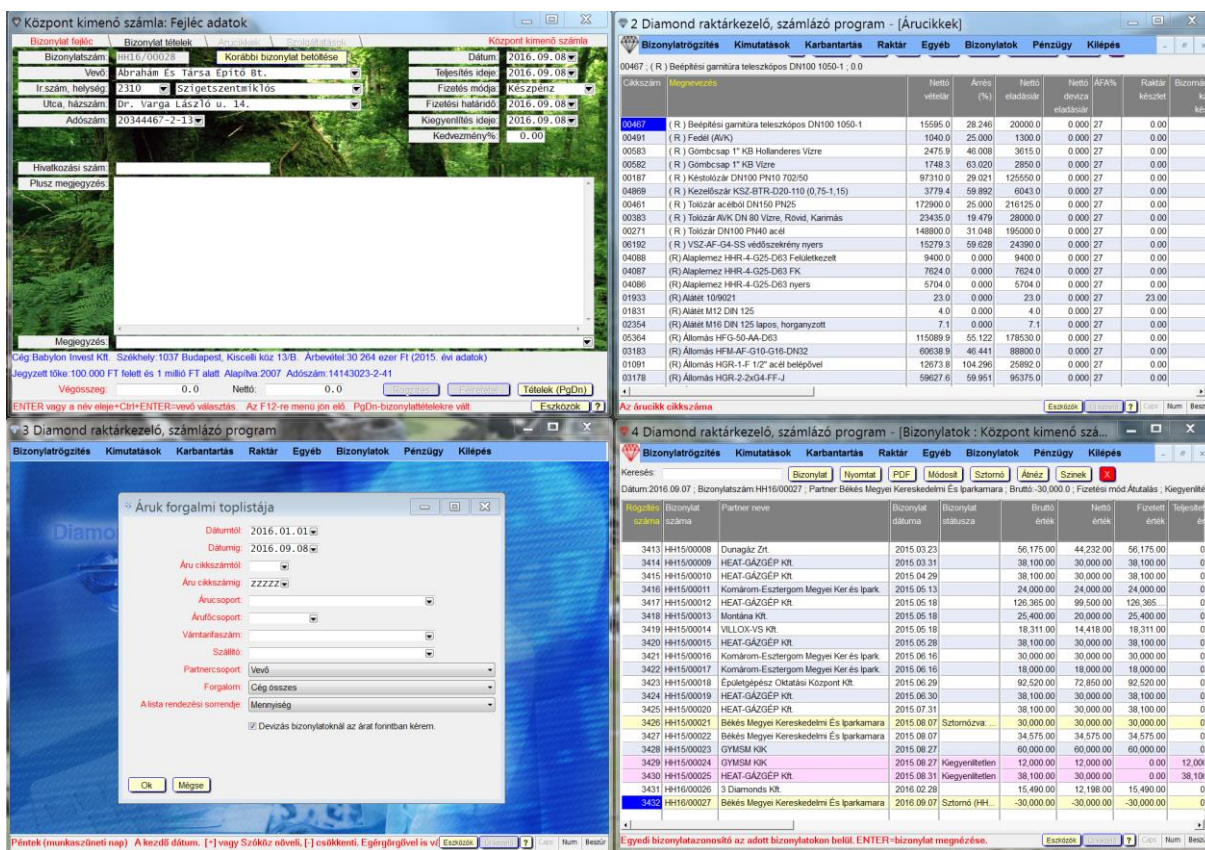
Központ kimenő számla: Fejléc adatok

Bizonylat fejléc | Bizonylat tételek | Árucikkek | Szolgáltatások | Központ kimenő számla

Bizonylatszám: HH16/00028 | Korábbi bizonylat betöltése | Dátum: 2016.09.08
Vevő: Ábrahám És Társa Építő Bt. | Teljesítés ideje: 2016.09.08
Ir.szám, helység: 2310 Szigetszentmiklós | Fizetés módja: Készpénz
Utca, házszám: Dr. Varga László u. 14. | Fizetési határidő: 2016.09.08
Adószám: 20344467-2-13 | Kiegyenlítés ideje: 2016.09.08
Kedvezmény%: 0.00

Hivatkozási szám:
Plusz megjegyzés:

Megjegyzés:
Cég:Babylon Invest Kft. Székhely:1037 Budapest, Kiscelli köz 13/B. Árbevétel:30 264 ezer Ft (2015. évi adatok)
Jegyzett tőke:100.000 FT felett és 1 millió FT alatt Alapítva:2007 Adószám:14143023-2-41
Végösszeg: 0.0 Nettó: 0.0 Rögzítés Felfüggeszt Tételek (PgDn)
ENTER vagy a név eleje+Ctrl+ENTER=vevő választás. Az F12-re menü jön elő. PgDn-bizonylattételekre vált. Eszközök ?

2 Diamond raktárkezelő, számlázó program - [Árucikkek]
Bizonylatrögzítés Kimutatások Karbantartás Raktár Egyéb Bizonylatok Pénzügy Kilépés
00467 ; ( R ) Beépítési garnitúra teleszkópos DN100 1050-1 ; 0.0

| Cikkszám | Megnevezés | Nettó vételár | Árrés (%) | Nettó eladásiár | Nettó deviza eladásiár | ÁFA% | Raktár készlet |
|---|---|---|---|---|---|---|---|
| 00467 | ( R ) Beépítési garnitúra teleszkópos DN100 1050-1 | 15595.0 | 28.246 | 20000.0 | 0.000 | 27 | 0.00 |
| 00491 | ( R ) Fedél (AVK) | 1040.0 | 25.000 | 1300.0 | 0.000 | 27 | 0.00 |
| 00583 | ( R ) Gömbcsap 1" KB Hollanderes Vízre | 2475.9 | 46.008 | 3615.0 | 0.000 | 27 | 0.00 |
| 00582 | ( R ) Gömbcsap 1" KB Vízre | 1748.3 | 63.020 | 2850.0 | 0.000 | 27 | 0.00 |
| 00187 | ( R ) Késtolózár DN100 PN10 702/50 | 97310.0 | 29.021 | 125550.0 | 0.000 | 27 | 0.00 |
| 04869 | ( R ) Kezelőszár KSZ-BTR-D20-110 (0,75-1,15) | 3779.4 | 59.892 | 6043.0 | 0.000 | 27 | 0.00 |
| 00461 | ( R ) Tolózár acélból DN150 PN25 | 172900.0 | 25.000 | 216125.0 | 0.000 | 27 | 0.00 |
| 00383 | ( R ) Tolózár AVK DN 80 Vízre, Rövid, Karimás | 23435.0 | 19.479 | 28000.0 | 0.000 | 27 | 0.00 |
| 00271 | ( R ) Tolózár DN100 PN40 acél | 148800.0 | 31.048 | 195000.0 | 0.000 | 27 | 0.00 |
| 06192 | ( R ) VSZ-AF-G4-SS védőszekrény nyers | 15279.3 | 59.628 | 24390.0 | 0.000 | 27 | 0.00 |
| 04088 | (R) Alaplemez HHR-4-G25-D63 Felületkezelt | 9400.0 | 0.000 | 9400.0 | 0.000 | 27 | 0.00 |
| 04087 | (R) Alaplemez HHR-4-G25-D63 FK | 7624.0 | 0.000 | 7624.0 | 0.000 | 27 | 0.00 |
| 04086 | (R) Alaplemez HHR-4-G25-D63 nyers | 5704.0 | 0.000 | 5704.0 | 0.000 | 27 | 0.00 |
| 01933 | (R) Alátét 10/9021 | 23.0 | 0.000 | 23.0 | 0.000 | 27 | 23.00 |
| 01831 | (R) Alátét M12 DIN 125 | 4.0 | 0.000 | 4.0 | 0.000 | 27 | 0.00 |
| 02354 | (R) Alátét M16 DIN 125 lapos, horganyzott | 7.1 | 0.000 | 7.1 | 0.000 | 27 | 0.00 |
| 05364 | (R) Állomás HFG-50-AA-D63 | 115089.9 | 55.122 | 178530.0 | 0.000 | 27 | 0.00 |
| 03183 | (R) Állomás HFM-AF-G10-G16-DN32 | 60638.9 | 46.441 | 88800.0 | 0.000 | 27 | 0.00 |
| 01091 | (R) Állomás HGR-1-F 1/2" acél belépővel | 12673.8 | 104.296 | 25892.0 | 0.000 | 27 | 0.00 |
| 03178 | (R) Állomás HGR-2-2xG4-FF-J | 59627.6 | 59.951 | 95375.0 | 0.000 | 27 | 0.00 |

Az árucikk cikkszáma
Eszközök ? Caps Num

3 Diamond raktárkezelő, számlázó program
Bizonylatrögzítés Kimutatások Karbantartás Raktár Egyéb Bizonylatok Pénzügy Kilépés

Áruk forgalmi toplistája
Dátumtól: 2016.01.01
Dátumig: 2016.09.08
Áru cikkszámtól:
Áru cikkszámig: ZZZZZ
Árucsoport:
Árufőcsoport:
Vámtarifaszám:
Szállító:
Partnercsoport: Vevő
Forgalom: Cég összes
A lista rendezési sorrendje: Mennyiség
Devizás bizonylatoknál az árat forintban kérem.
Ok Mégse

Péntek (munkaszüneti nap) A kezdő dátum. [+] vagy Szóköz növeli, [-] csökkenti. Egérgörgővel is vá Eszközök ? Caps Num

4 Diamond raktárkezelő, számlázó program - [Bizonylatok : Központ kimenő szá...
Bizonylatrögzítés Kimutatások Karbantartás Raktár Egyéb Bizonylatok Pénzügy Kilépés
Keresés: Bizonylat Nyomtat PDF Módosít Sztornó Átnéz Szinek X
Dátum:2016.09.07 ; Bizonylatszám:HH16/00027 ; Partner:Békés Megyei Kereskedelmi És Iparkamara ; Bruttó:-30,000.0 ; Fizetési mód:Átutalás ; Kiegyenlíté

| Rögzítés száma | Bizonylat száma | Partner neve | Bizonylat dátuma | Bizonylat státusza | Bruttó érték | Nettó érték | Fizetett érték |
|---|---|---|---|---|---|---|---|
| 3413 | HH15/00008 | Dunagáz Zrt. | 2015.03.23 | | 56,175.00 | 44,232.00 | 56,175.00 |
| 3414 | HH15/00009 | HEAT-GÁZGÉP Kft. | 2015.03.31 | | 38,100.00 | 30,000.00 | 38,100.00 |
| 3415 | HH15/00010 | HEAT-GÁZGÉP Kft. | 2015.04.29 | | 38,100.00 | 30,000.00 | 38,100.00 |
| 3416 | HH15/00011 | Komárom-Esztergom Megyei Ker.és Ipark. | 2015.05.13 | | 24,000.00 | 24,000.00 | 24,000.00 |
| 3417 | HH15/00012 | HEAT-GÁZGÉP Kft. | 2015.05.18 | | 126,365.00 | 99,500.00 | 126,365. |
| 3418 | HH15/00013 | Montána Kft. | 2015.05.18 | | 25,400.00 | 20,000.00 | 25,400.00 |
| 3419 | HH15/00014 | VILLOX-VS Kft. | 2015.05.18 | | 18,311.00 | 14,418.00 | 18,311.00 |
| 3420 | HH15/00015 | HEAT-GÁZGÉP Kft. | 2015.05.28 | | 38,100.00 | 30,000.00 | 38,100.00 |
| 3421 | HH15/00016 | Komárom-Esztergom Megyei Ker.és Ipark. | 2015.06.16 | | 30,000.00 | 30,000.00 | 30,000.00 |
| 3422 | HH15/00017 | Komárom-Esztergom Megyei Ker.és Ipark. | 2015.06.16 | | 18,000.00 | 18,000.00 | 18,000.00 |
| 3423 | HH15/00018 | Épületgépész Oktatási Központ Kft. | 2015.06.29 | | 92,520.00 | 72,850.00 | 92,520.00 |
| 3424 | HH15/00019 | HEAT-GÁZGÉP Kft. | 2015.06.30 | | 38,100.00 | 30,000.00 | 38,100.00 |
| 3425 | HH15/00020 | HEAT-GÁZGÉP Kft. | 2015.07.31 | | 38,100.00 | 30,000.00 | 38,100.00 |
| 3426 | HH15/00021 | Békés Megyei Kereskedelmi És Iparkamara | 2015.08.07 | Sztornózva: | 30,000.00 | 30,000.00 | 30,000.00 |
| 3427 | HH15/00022 | Békés Megyei Kereskedelmi És Iparkamara | 2015.08.07 | | 34,575.00 | 34,575.00 | 34,575.00 |
| 3428 | HH15/00023 | GYMSM KIK | 2015.08.27 | | 60,000.00 | 60,000.00 | 60,000.00 |
| 3429 | HH15/00024 | GYMSM KIK | 2015.08.27 | Kiegyenlítetlen | 12,000.00 | 12,000.00 | 0.00 |
| 3430 | HH15/00025 | HEAT-GÁZGÉP Kft. | 2015.08.31 | Kiegyenlítetlen | 38,100.00 | 30,000.00 | 0.00 |
| 3431 | HH16/00026 | 3 Diamonds Kft. | 2016.02.28 | | 15,490.00 | 12,198.00 | 15,490.00 |
| 3432 | HH16/00027 | Békés Megyei Kereskedelmi És Iparkamara | 2016.09.07 | Sztornó (HH... | -30,000.00 | -30,000.00 | -30,000.00 |

Egyedi bizonylatazonosító az adott bizonylatokon belül. ENTER=bizonylat megnézése.
Eszközök ? Caps Num